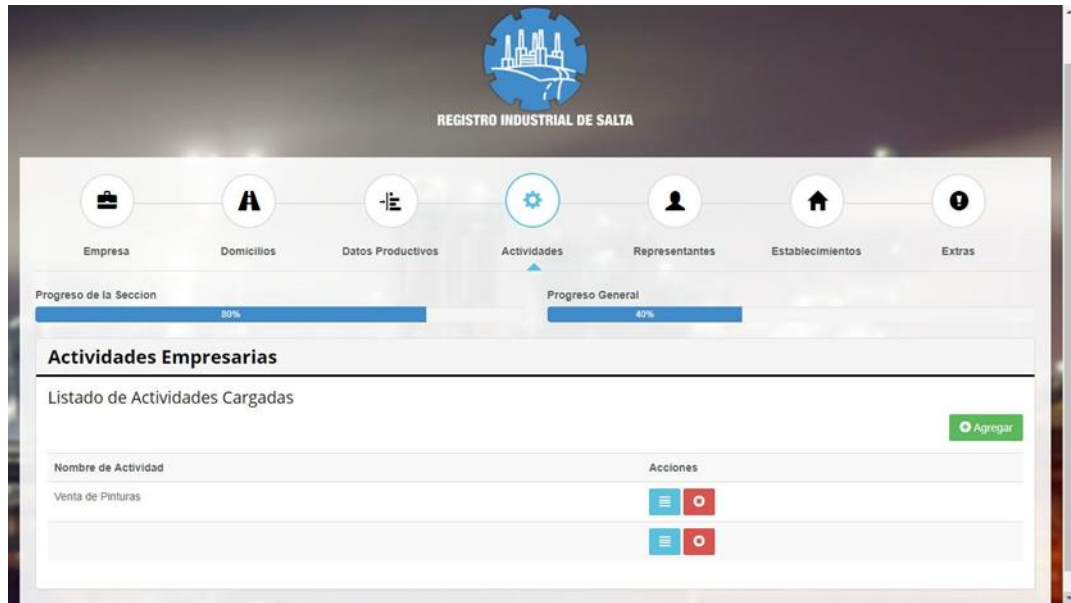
REGISTRO INDUSTRIAL DE SALTA

Empresa
Domicilios
Datos Productivos
Actividades
Representantes
Establecimientos
Extras

Progreso de la Seccion
80%

Progreso General
40%

Actividades Empresarias

Listado de Actividades Cargadas

Agregar

| Nombre de Actividad | Acciones |
|---|---|
| Venta de Pinturas | |
| | |